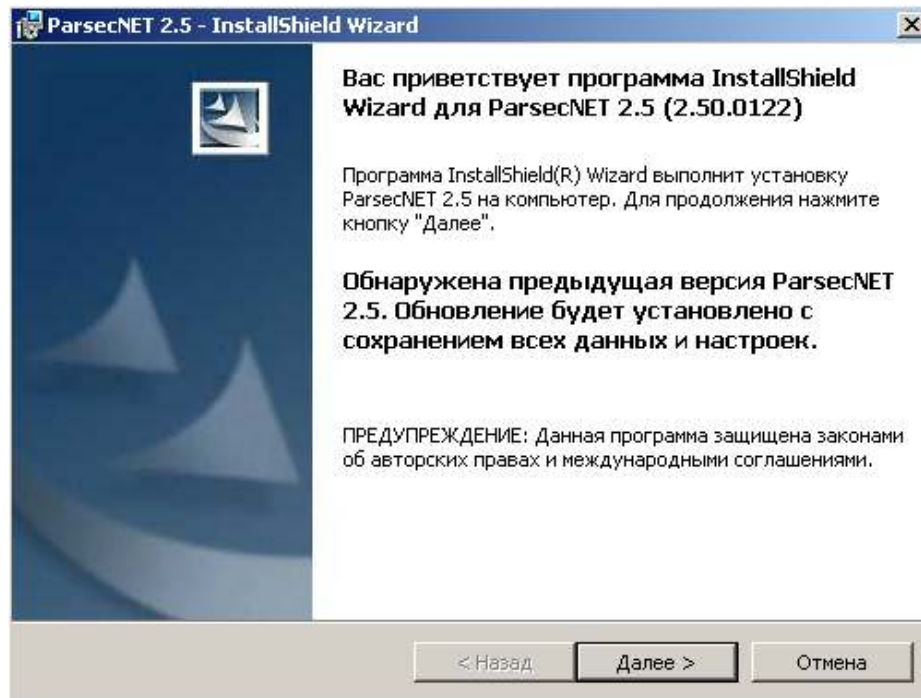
ParsecNET 2.5 - InstallShield Wizard

Вас приветствует программа InstallShield Wizard для ParsecNET 2.5 (2.50.0122)

Программа InstallShield(R) Wizard выполнит установку ParsecNET 2.5 на компьютер. Для продолжения нажмите кнопку "Далее".

Обнаружена предыдущая версия ParsecNET 2.5. Обновление будет установлено с сохранением всех данных и настроек.

ПРЕДУПРЕЖДЕНИЕ: Данная программа защищена законами об авторских правах и международными соглашениями.

< Назад

Далее >

Отмена